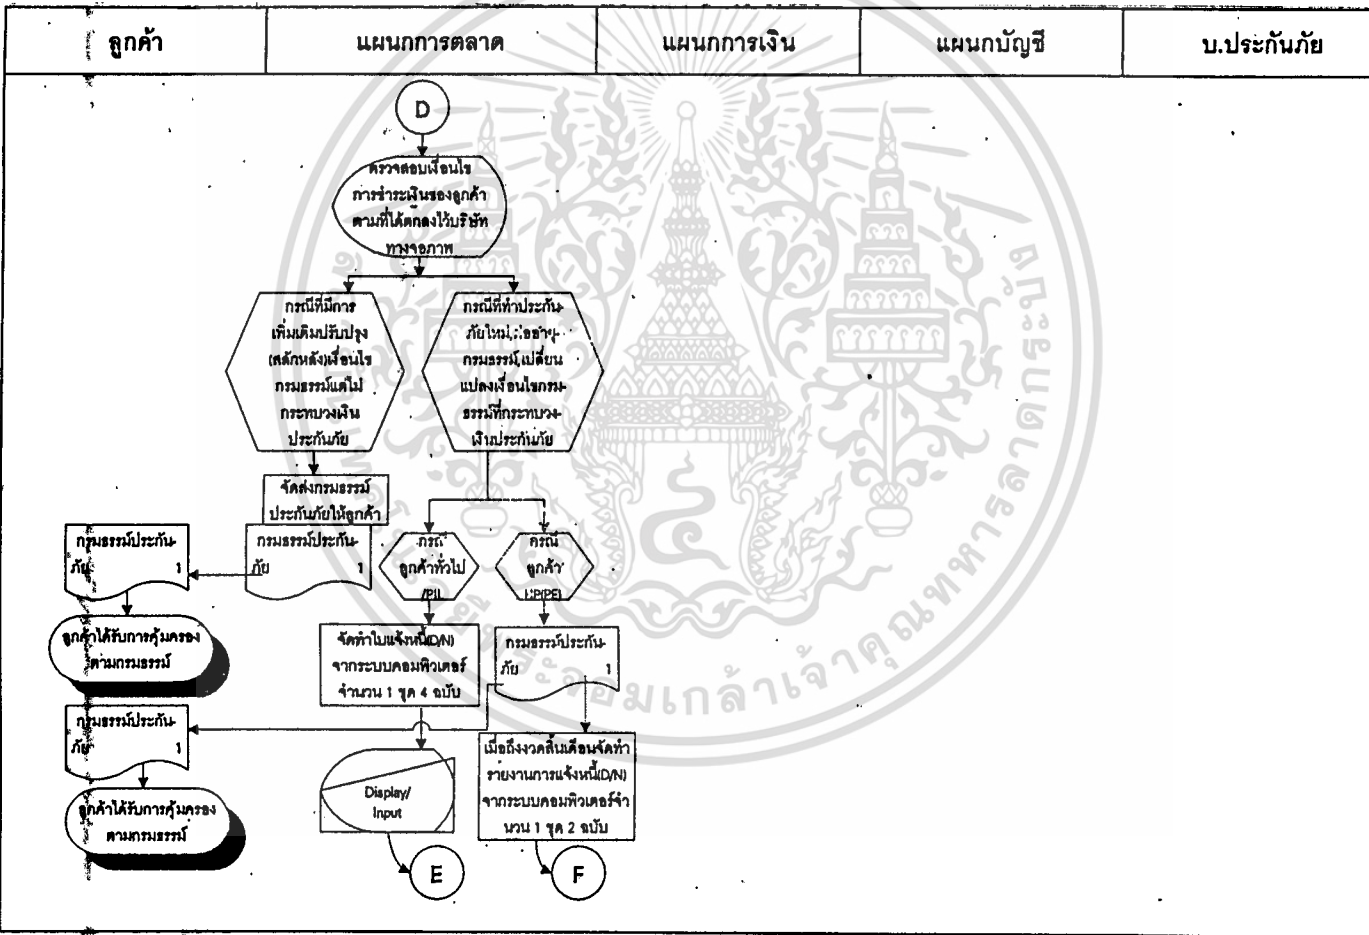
| ลูกค้า | แผนกการตลาด | แผนกการเงิน | แผนกบัญชี | บ.ประกันภัย |
|---|---|---|---|---|

D

ตรวจสอบเงื่อนไขการชำระเงินของลูกค้าตามที่ได้ตกลงไว้บริษัททางจอภาพ

กรณีที่มีการเพิ่มเติมปรับปรุง (สลักหลัง)เงื่อนไขกรมธรรม์แต่ไม่กระทบวงเงินประกันภัย

กรณีที่ทำประกันภัยใหม่,ต่ออายุกรมธรรม์,เปลี่ยนแปลงเงื่อนไขกรมธรรม์ที่กระทบวงเงินประกันภัย

จัดส่งกรมธรรม์ประกันภัยให้ลูกค้า

กรมธรรม์ประกันภัย 1

กรมธรรม์ประกันภัย 1

ลูกค้าได้รับการคุ้มครองตามกรมธรรม์

กรณีลูกค้าทั่วไป /PIL

กรณีลูกค้า PIP/PE

จัดทำใบแจ้งหนี้(D/N) จากระบบคอมพิวเตอร์ จำนวน 1 ชุด 4 ฉบับ

กรมธรรม์ประกันภัย 1

กรมธรรม์ประกันภัย 1

ลูกค้าได้รับการคุ้มครองตามกรมธรรม์

Display/ Input

เมื่อถึงงวดสิ้นเดือนจัดทำรายงานการแจ้งหนี้(D/N) จากระบบคอมพิวเตอร์จำนวน 1 ชุด 2 ฉบับ

E

F

มเกล้าเจ้าคุณทหารลาดกระบัง